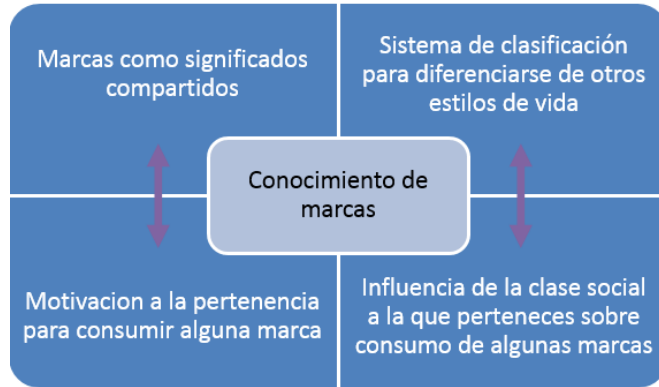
Marcas como significados compartidos

Sistema de clasificación para diferenciarse de otros estilos de vida

Conocimiento de marcas

Motivacion a la pertenencia para consumir alguna marca

Influencia de la clase social a la que perteneces sobre consumo de algunas marcas